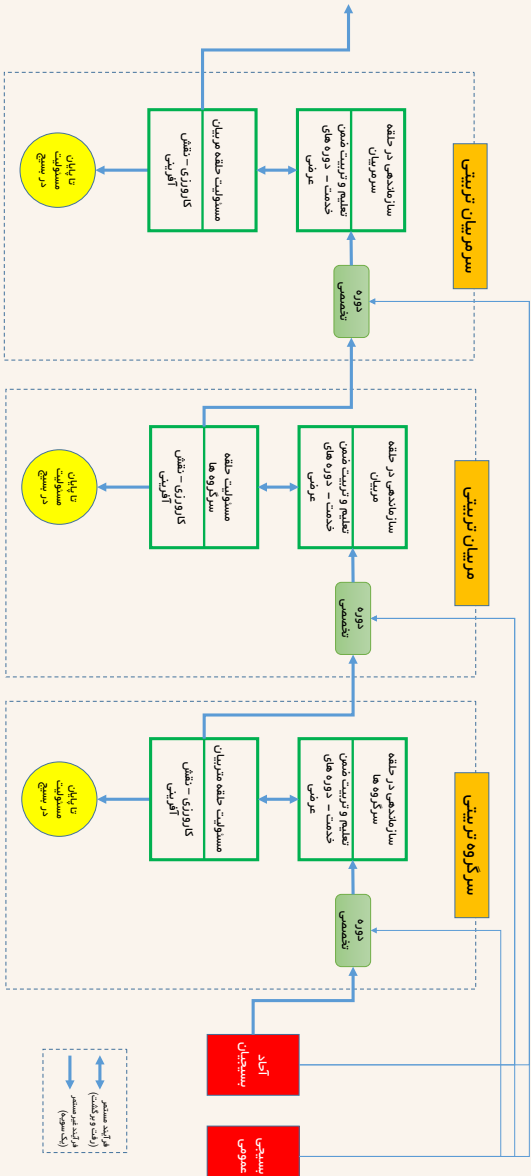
سرمربیان تربیتی

دوره تخصصی

سازماندهی در حلقه سرمربیان

تعلیم و تربیت ضمن خدمت – دوره های عرضی

مسئولیت حلقه مربیان

کارورزی – نقش آفرینی

تا پایان مسئولیت در بسیج

مربیان تربیتی

دوره تخصصی

سازماندهی در حلقه مربیان

تعلیم و تربیت ضمن خدمت – دوره های عرضی

مسئولیت حلقه سرگروه ها

کارورزی – نقش آفرینی

تا پایان مسئولیت در بسیج

سرگروه تربیتی

دوره تخصصی

سازماندهی در حلقه سرگروه ها

تعلیم و تربیت ضمن خدمت – دوره های عرضی

مسئولیت حلقه متربیان

کارورزی – نقش آفرینی

تا پایان مسئولیت در بسیج

بسیجیان آحاد

بسیجی عمومی

فرآیند مستمر (رفت و برگشت)

فرآیند غیر مستمر (یکسویه)